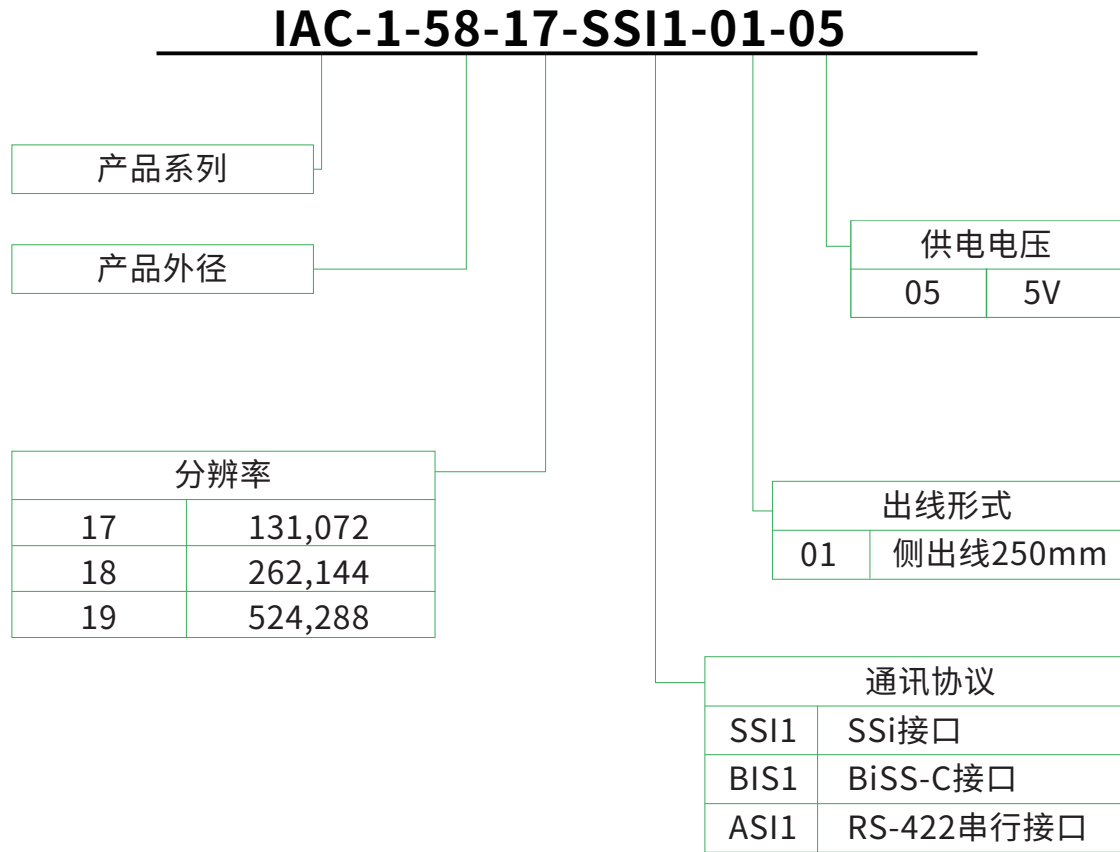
IAC-1-58-17-SSI1-01-05

产品系列

产品外径

| 分辨率 | |
|---|---|
| 17 | 131,072 |
| 18 | 262,144 |
| 19 | 524,288 |

| 供电电压 | |
|---|---|
| 05 | 5V |

| 出线形式 | |
|---|---|
| 01 | 侧出线250mm |

| 通讯协议 | |
|---|---|
| SSI1 | SSi接口 |
| BIS1 | BiSS-C接口 |
| ASI1 | RS-422串行接口 |